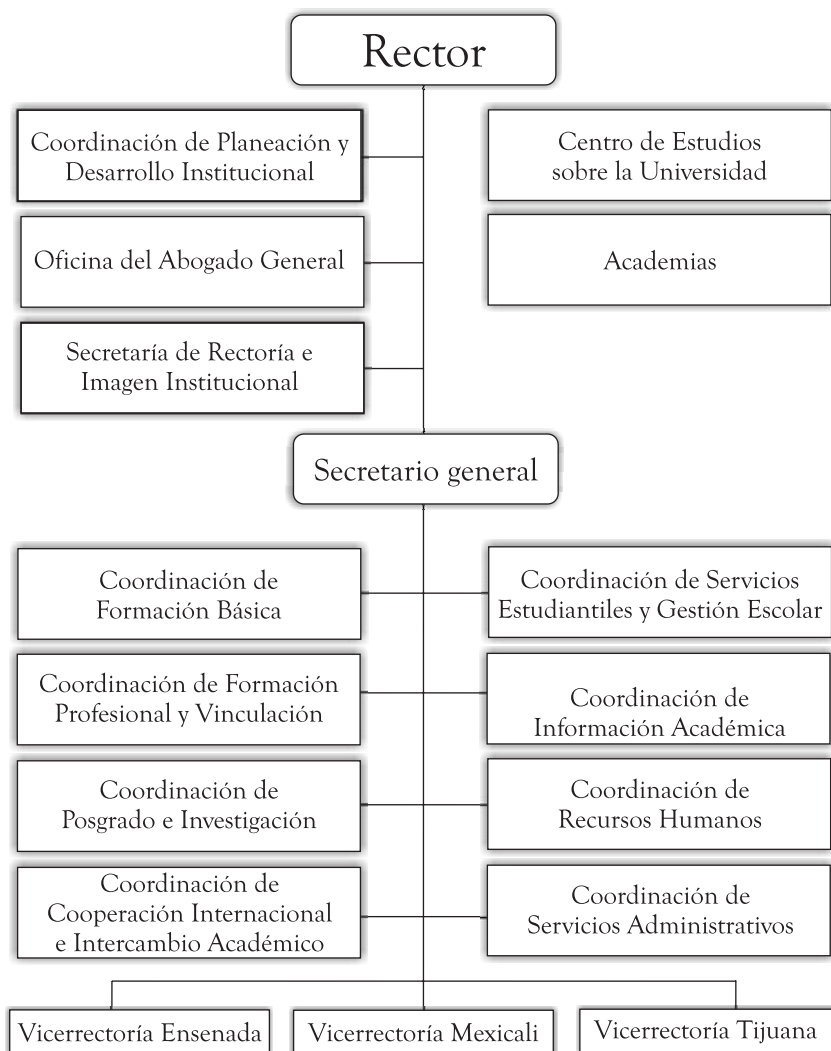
Rector

Coordinación de Planeación y Desarrollo Institucional

Centro de Estudios sobre la Universidad

Oficina del Abogado General

Academias

Secretaría de Rectoría e Imagen Institucional

Secretario general

Coordinación de Formación Básica

Coordinación de Servicios Estudiantiles y Gestión Escolar

Coordinación de Formación Profesional y Vinculación

Coordinación de Información Académica

Coordinación de Posgrado e Investigación

Coordinación de Recursos Humanos

Coordinación de Cooperación Internacional e Intercambio Académico

Coordinación de Servicios Administrativos

Vicerrectoría Ensenada

Vicerrectoría Mexicali

Vicerrectoría Tijuana